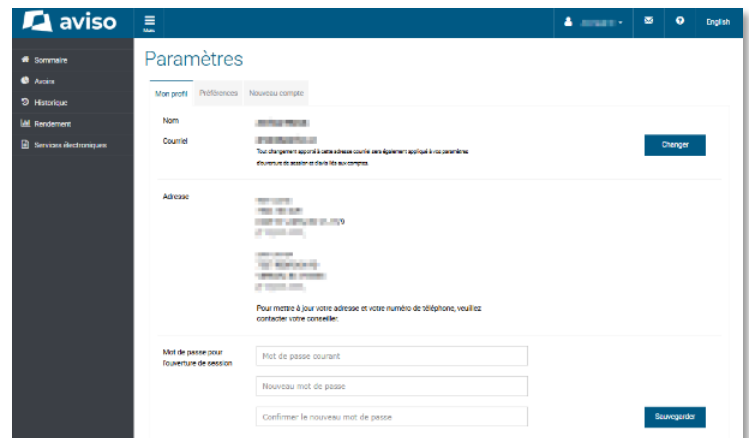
aviso

Menu

English

Sommaire
Avoirs
Historique
Rendement
Services électroniques

Paramètres

Mon profil | Préférences | Nouveau compte

Nom
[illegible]

Courriel
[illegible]
Tout changement apporté à cette adresse courriel sera également appliqué à vos paramètres d'ouverture de session et divers liés aux comptes.

Changer

Adresse
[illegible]

Pour mettre à jour votre adresse et votre numéro de téléphone, veuillez contacter votre conseiller.

Mot de passe pour l'ouverture de session

Mot de passe courant

Nouveau mot de passe

Confirmer le nouveau mot de passe

Sauvegarder